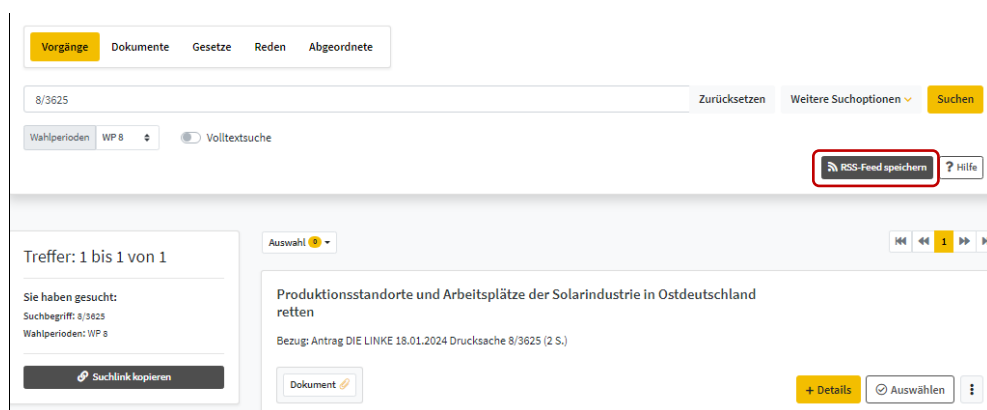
Vorgänge Dokumente Gesetze Reden Abgeordnete

8/3625

Zurücksetzen Weitere Suchoptionen Suchen

Wahlperioden WP 8

Volltextsuche

RSS-Feed speichern

? Hilfe

Treffer: 1 bis 1 von 1

Sie haben gesucht:
Suchbegriff: 8/3625
Wahlperioden: WP 8

Suchlink kopieren

Auswahl 0

1

Produktionsstandorte und Arbeitsplätze der Solarindustrie in Ostdeutschland retten

Bezug: Antrag DIE LINKE 18.01.2024 Drucksache 8/3625 (2 S.)

Dokument

+ Details

Auswählen